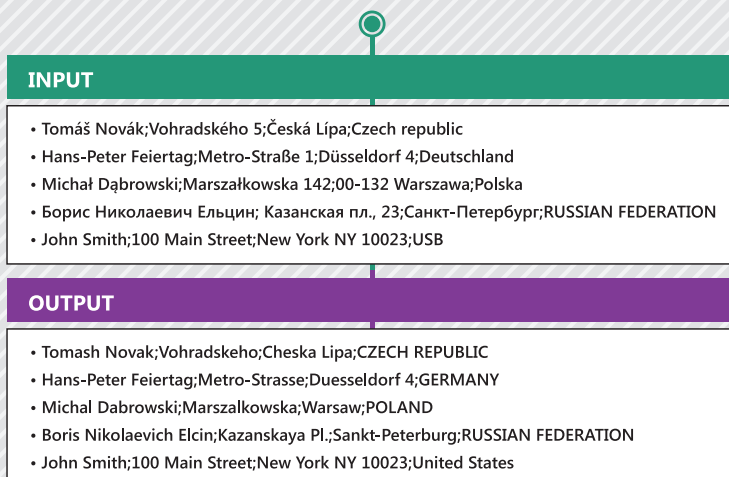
INPUT

• Tomáš Novák;Vohradského 5;Česká Lípa;Czech republic
• Hans-Peter Feiertag;Metro-Straße 1;Düsseldorf 4;Deutschland
• Michał Dąbrowski;Marszałkowska 142;00-132 Warszawa;Polska
• Борис Николаевич Ельцин; Казанская пл., 23;Санкт-Петербург;RUSSIAN FEDERATION
• John Smith;100 Main Street;New York NY 10023;USB

OUTPUT

• Tomash Novak;Vohradskeho;Cheska Lipa;CZECH REPUBLIC
• Hans-Peter Feiertag;Metro-Strasse;Duesseldorf 4;GERMANY
• Michal Dabrowski;Marszalkowska;Warsaw;POLAND
• Boris Nikolaevich Elcin;Kazanskaya Pl.;Sankt-Peterburg;RUSSIAN FEDERATION
• John Smith;100 Main Street;New York NY 10023;United States